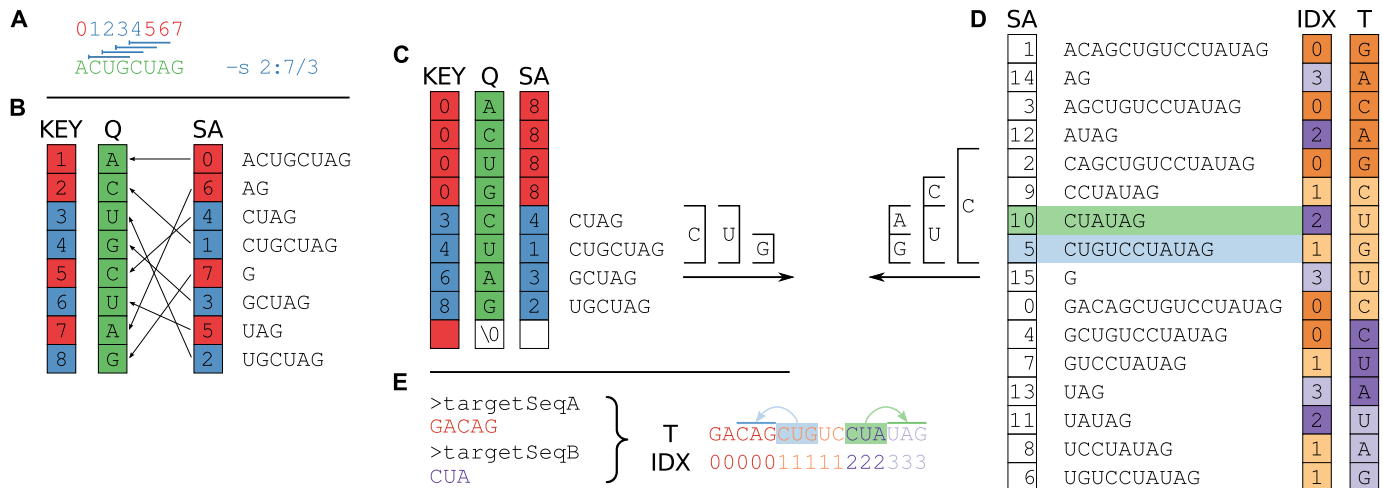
A

01234567

ACUGCUAG -s 2:7/3

B

| KEY | Q | SA | |
|---|---|---|---|
| 1 | A | 0 | ACUGCUAG |
| 2 | C | 6 | AG |
| 3 | U | 4 | CUAG |
| 4 | G | 1 | CUGCUAG |
| 5 | C | 7 | G |
| 6 | U | 3 | GCUAG |
| 7 | A | 5 | UAG |
| 8 | G | 2 | UGCUAG |

C

| KEY | Q | SA | |
|---|---|---|---|
| 0 | A | 8 | |
| 0 | C | 8 | |
| 0 | U | 8 | |
| 0 | G | 8 | |
| 3 | C | 4 | CUAG |
| 4 | U | 1 | CUGCUAG |
| 6 | A | 3 | GCUAG |
| 8 | G | 2 | UGCUAG |
| | \0 | | |

C U G

A G C U C

D

| SA | | IDX | T |
|---|---|---|---|
| 1 | ACAGCUGUCCUAUAG | 0 | G |
| 14 | AG | 3 | A |
| 3 | AGCUGUCCUAUAG | 0 | C |
| 12 | AUAG | 2 | A |
| 2 | CAGCUGUCCUAUAG | 0 | G |
| 9 | CCUAUAG | 1 | C |
| 10 | CUAUAG | 2 | U |
| 5 | CUGUCCUAUAG | 1 | G |
| 15 | G | 3 | U |
| 0 | GACAGCUGUCCUAUAG | 0 | C |
| 4 | GCUGUCCUAUAG | 0 | C |
| 7 | GUCCUAUAG | 1 | U |
| 13 | UAG | 3 | A |
| 11 | UAUAG | 2 | U |
| 8 | UCCUAUAG | 1 | A |
| 6 | UGUCCUAUAG | 1 | G |

E

>targetSeqA
GACAG
>targetSeqB
CUA

T GACAGCUGUCCUAUAG
IDX 0000011111222333